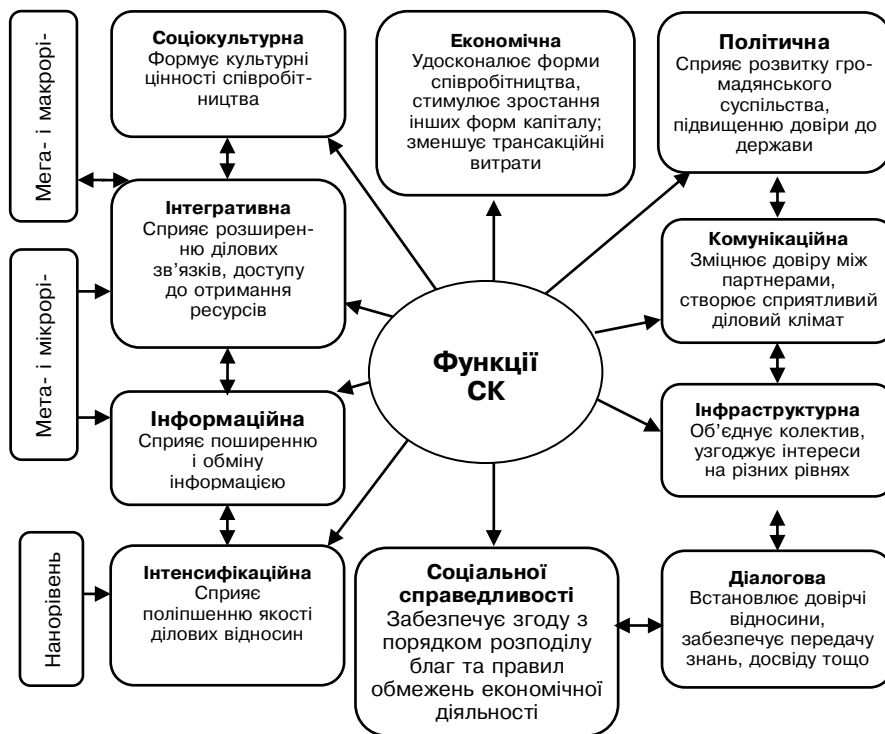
Мега- і макрорі-

Соціокультурна
Формує культурні цінності співробітництва

Економічна
Удосконалює форми співробітництва, стимулює зростання інших форм капіталу; зменшує трансакційні витрати

Політична
Сприяє розвитку громадянського суспільства, підвищенню довіри до держави

Мета- і мікрорі-

Інтегративна
Сприяє розширенню ділових зв'язків, доступу до отримання ресурсів

Комунікаційна
Зміцнює довіру між партнерами, створює сприятливий діловий клімат

Функції СК

Інформаційна
Сприяє поширенню і обміну інформацією

Інфраструктурна
Об'єднує колектив, узгоджує інтереси на різних рівнях

Нанорівень

Інтенсифікаційна
Сприяє поліпшенню якості ділових відносин

Соціальної справедливості
Забезпечує згоду з порядком розподілу благ та правил обмежень економічної діяльності

Діалогова
Встановлює довірчі відносини, забезпечує передачу знань, досвіду тощо